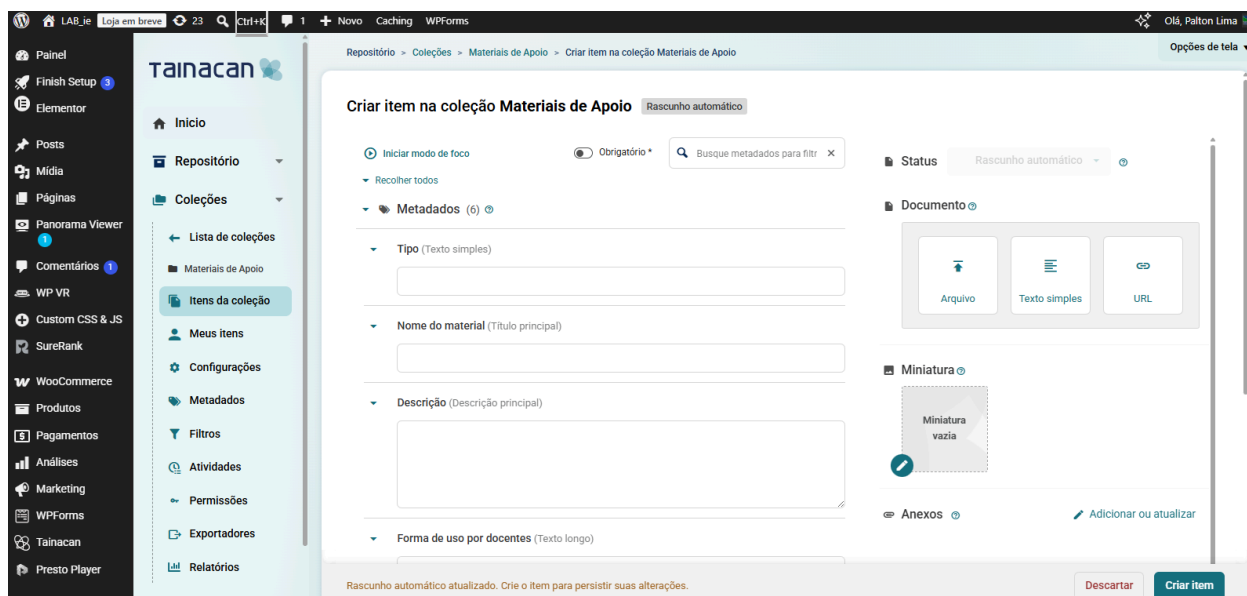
LAB_ie Loja em breve 23 Ctrl+K 1 + Novo Caching WPForms Olá, Palton Lima

Painel
Finish Setup 3
Elementor
Posts
Mídia
Páginas
Panorama Viewer 1
Comentários 1
WP VR
Custom CSS & JS
SureRank
WooCommerce
Produtos
Pagamentos
Análises
Marketing
WPForms
Tainacan
Presto Player

Tainacan

Início
Repositório
Coleções
Lista de coleções
Materiais de Apoio
Itens da coleção
Meus itens
Configurações
Metadados
Filtros
Atividades
Permissões
Exportadores
Relatórios

Repositório > Coleções > Materiais de Apoio > Criar item na coleção Materiais de Apoio

Opções de tela

Criar item na coleção Materiais de Apoio Rascunho automático

Iniciar modo de foco
Obrigatório *
Busque metadados para filtr

Recolher todos

Metadados (6)

Tipo (Texto simples)

Nome do material (Título principal)

Descrição (Descrição principal)

Forma de uso por docentes (Texto longo)

Status Rascunho automático

Documento

Arquivo
Texto simples
URL

Miniatura

Miniatura vazia

Anexos
Adicionar ou atualizar

Rascunho automático atualizado. Crie o item para persistir suas alterações.

Descartar
Criar item